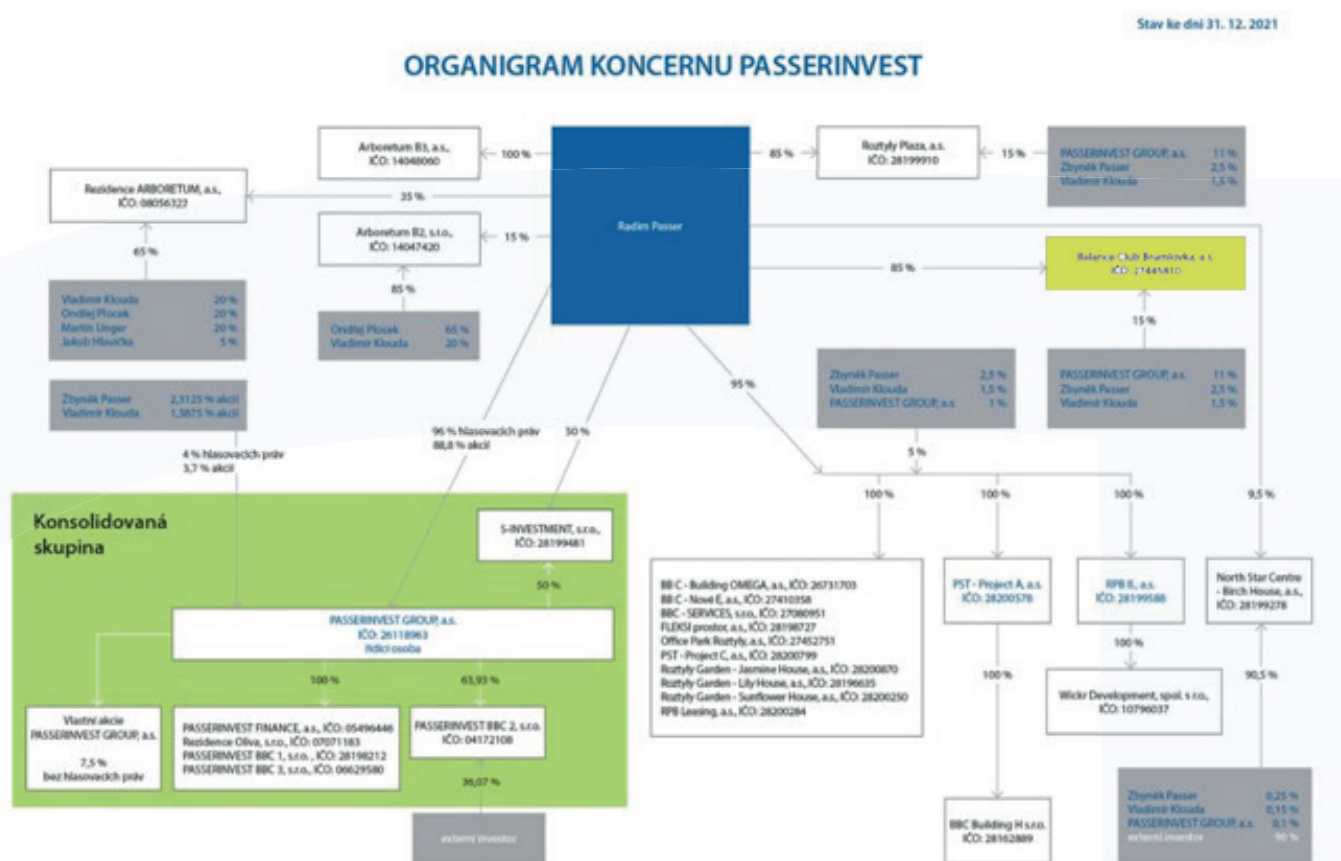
Stav ke dni 31. 12. 2021

ORGANIGRAM KONCERNU PASSERINVEST

Arboretum B3, a.s., IČO: 14048060

100 %

Radim Passer

85 %

Roztyly Plaza, a.s. IČO: 28199910

15 %

| PASSERINVEST GROUP, a.s. | 11 % |
|---|---|
| Zbyněk Passer | 2,5 % |
| Vladimír Klouda | 1,5 % |

Rezidence ARBORETUM, a.s., IČO: 08056322

35 %

Arboretum B2, s.r.o., IČO: 14047420

15 %

65 %

85 %

85 %

Relaxa Club Brumlovka, a.s. IČO: 27445810

| Vladimír Klouda | 20 % |
|---|---|
| Ondřej Plocek | 20 % |
| Martin Unger | 20 % |
| Jakub Hlavička | 5 % |

| Ondřej Plocek | 65 % |
|---|---|
| Vladimír Klouda | 20 % |

15 %

95 %

| Zbyněk Passer | 2,5 % |
|---|---|
| Vladimír Klouda | 1,5 % |
| PASSERINVEST GROUP, a.s. | 1 % |

| PASSERINVEST GROUP, a.s. | 11 % |
|---|---|
| Zbyněk Passer | 2,5 % |
| Vladimír Klouda | 1,5 % |

| Zbyněk Passer | 2,3125 % akcií |
|---|---|
| Vladimír Klouda | 1,3875 % akcií |

96 % hlasovacích práv 88,8 % akcií

50 %

5 %

4 % hlasovacích práv 3,7 % akcií

100 %

100 %

100 %

9,5 %

Konsolidovaná skupina

S-INVESTMENT, s.r.o., IČO: 28199481

50 %

BB C - Building OMEGA, a.s., IČO: 26731703
BB C - Nové E, a.s., IČO: 27410358
BBC - SERVICES, s.r.o., IČO: 27080951
FLEXI prostor, a.s., IČO: 28198727
Office Park Roztyly, a.s., IČO: 27452751
PST - Project C, a.s., IČO: 28200799
Roztyly Garden – Jasmine House, a.s., IČO: 28200870
Roztyly Garden – Lily House, a.s., IČO: 28196635
Roztyly Garden – Sunflower House, a.s., IČO: 28200250
RPB Leasing, a.s., IČO: 28200284

PST - Project A, a.s. IČO: 28200578

RPB II, a.s. IČO: 28199588

North Star Centre - Birch House, a.s., IČO: 28199278

PASSERINVEST GROUP, a.s. IČO: 26118963 řídící osoba

100 %

100 %

63,93 %

100 %

90,5 %

Wickr Development, spol. s r.o., IČO: 10796037

Vlastní akcie PASSERINVEST GROUP, a.s. 7,5 % bez hlasovacích práv

PASSERINVEST FINANCE, a.s., IČO: 05496446
Rezidence Oliva, s.r.o., IČO: 07071183
PASSERINVEST BBC 1, s.r.o. , IČO: 28198212
PASSERINVEST BBC 3, s.r.o., IČO: 06629580

PASSERINVEST BBC 2, s.r.o. IČO: 04172108

36,07 %

externí investor

BBC Building H s.r.o. IČO: 28162889

| Zbyněk Passer | 0,25 % |
|---|---|
| Vladimír Klouda | 0,15 % |
| PASSERINVEST GROUP, a.s. | 0,1 % |
| externí investor | 90 % |